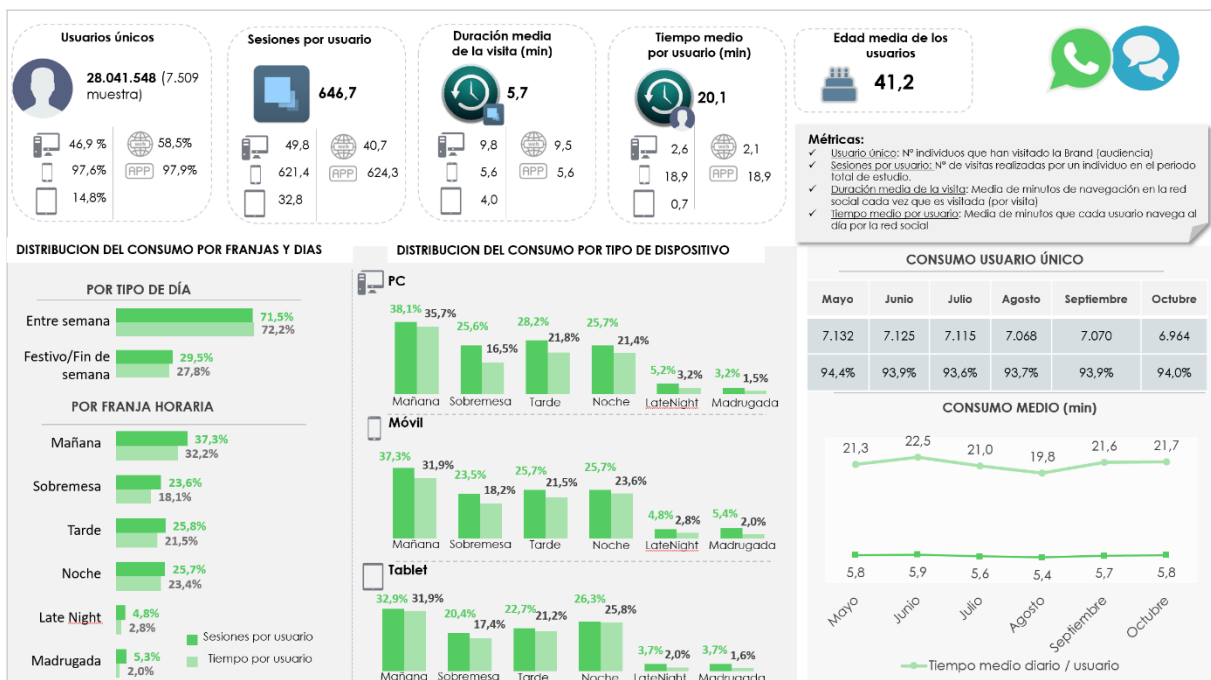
Usuarios únicos
28.041.548 (7.509 muestra)
46,9 % | 58,5%
97,6% | APP 97,9%
14,8%

Sesiones por usuario
646,7
49,8 | 40,7
621,4 | APP 624,3
32,8

Duración media de la visita (min)
5,7
9,8 | 9,5
5,6 | APP 5,6
4,0

Tiempo medio por usuario (min)
20,1
2,6 | 2,1
18,9 | APP 18,9
0,7

Edad media de los usuarios
41,2

Métricas:
✓ Usuario único: Nº individuos que han visitado la Brand (audiencia)
✓ Sesiones por usuario: Nº de visitas realizadas por un individuo en el periodo total de estudio.
✓ Duración media de la visita: Media de minutos de navegación en la red social cada vez que es visitada (por visita)
✓ Tiempo medio por usuario: Media de minutos que cada usuario navega al día por la red social

DISTRIBUCION DEL CONSUMO POR FRANJAS Y DIAS

POR TIPO DE DÍA
Entre semana 71,5% 72,2%
Festivo/Fin de semana 29,5% 27,8%

POR FRANJA HORARIA
Mañana 37,3% 32,2%
Sobremesa 23,6% 18,1%
Tarde 25,8% 21,5%
Noche 25,7% 23,4%
Late Night 4,8% 2,8%
Madrugada 5,3% 2,0%

Sesiones por usuario
Tiempo por usuario

DISTRIBUCION DEL CONSUMO POR TIPO DE DISPOSITIVO

PC
38,1% 35,7% Mañana
25,6% 16,5% Sobremesa
28,2% 21,8% Tarde
25,7% 21,4% Noche
5,2% 3,2% LateNight
3,2% 1,5% Madrugada

Móvil
37,3% 31,9% Mañana
23,5% 18,2% Sobremesa
25,7% 21,5% Tarde
25,7% 23,6% Noche
4,8% 2,8% LateNight
5,4% 2,0% Madrugada

Tablet
32,9% 31,9% Mañana
20,4% 17,4% Sobremesa
22,7% 21,2% Tarde
26,3% 25,8% Noche
3,7% 2,0% LateNight
3,7% 1,6% Madrugada

CONSUMO USUARIO ÚNICO

| Mayo | Junio | Julio | Agosto | Septiembre | Octubre |
|---|---|---|---|---|---|
| 7.132 | 7.125 | 7.115 | 7.068 | 7.070 | 6.964 |
| 94,4% | 93,9% | 93,6% | 93,7% | 93,9% | 94,0% |

CONSUMO MEDIO (min)
21,3 22,5 21,0 19,8 21,6 21,7
5,8 5,9 5,6 5,4 5,7 5,8
Mayo Junio Julio Agosto Septiembre Octubre
Tiempo medio diario / usuario